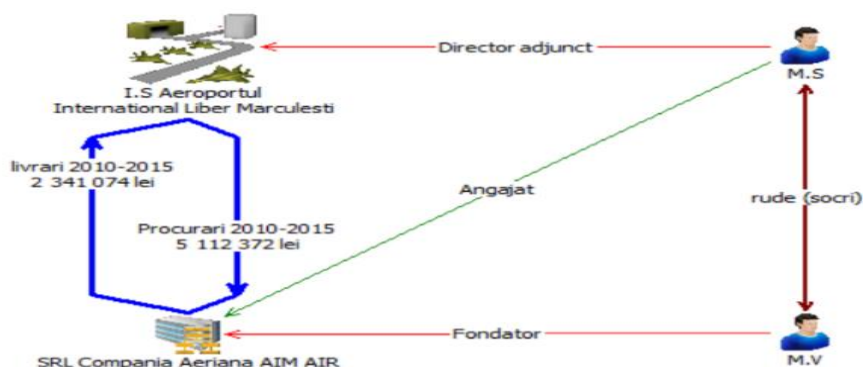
I.S Aeroportul International Liber Marculesti

Director adjunct

M.S

livrari 2010-2015
2 341 074 lei

Angajat

Procurari 2010-2015
5 112 372 lei

rude (socri)

Fondator

SRL Compania Aeriana AIM AIR

M.V